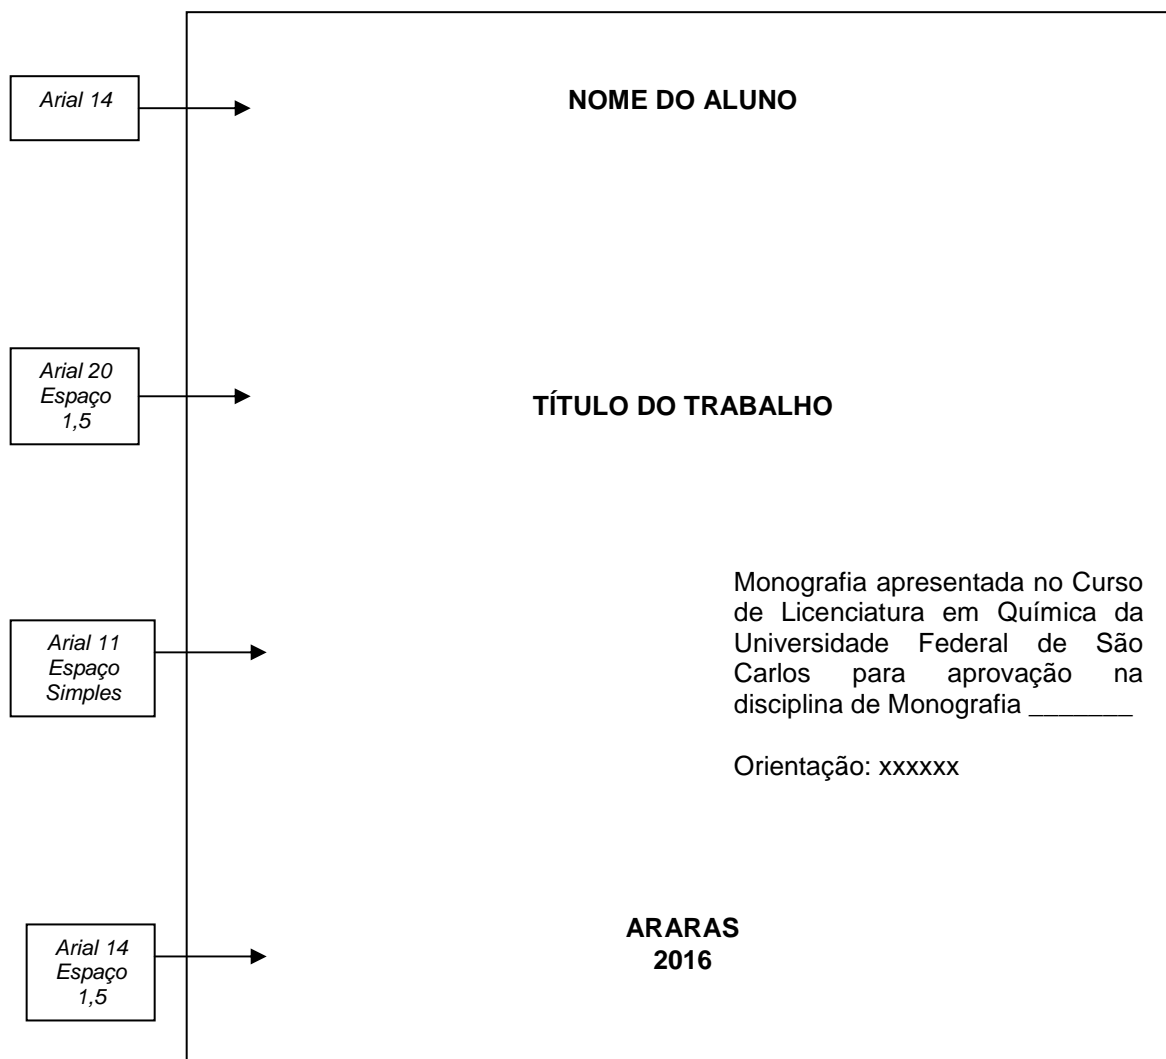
Arial 14

NOME DO ALUNO

Arial 20
Espaço
1,5

TÍTULO DO TRABALHO

Arial 11
Espaço
Simples

Monografia apresentada no Curso de Licenciatura em Química da Universidade Federal de São Carlos para aprovação na disciplina de Monografia _______

Orientação: xxxxxx

Arial 14
Espaço
1,5

ARARAS
2016